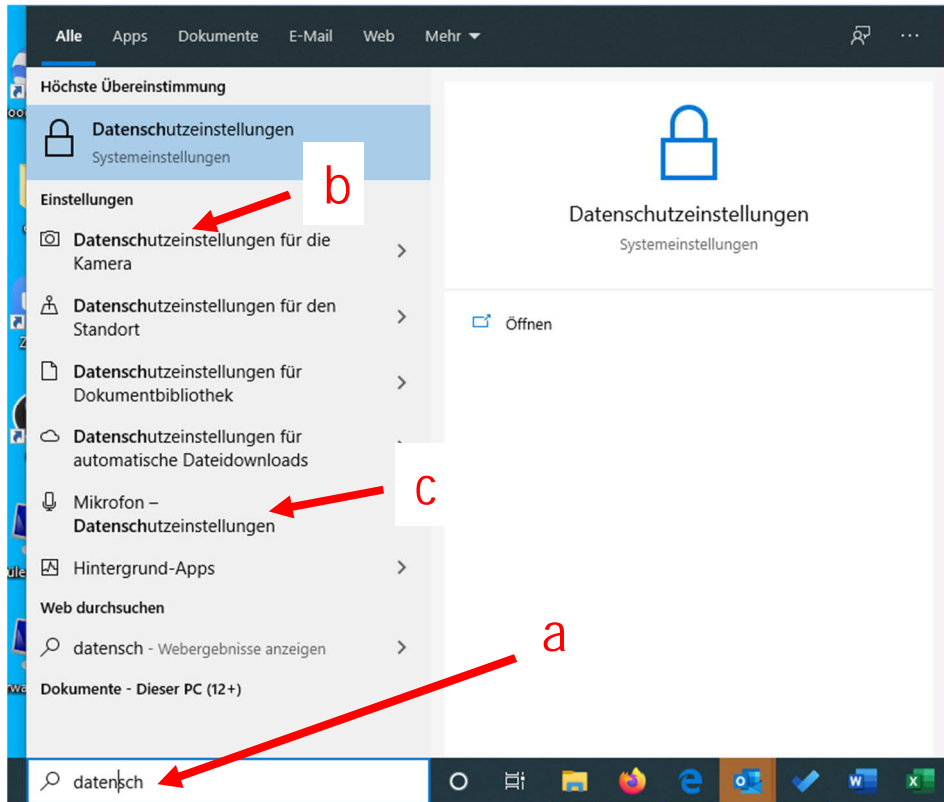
Alle Apps Dokumente E-Mail Web Mehr

Höchste Übereinstimmung

Datenschutzeinstellungen
Systemeinstellungen

b

Einstellungen

Datenschutzeinstellungen für die Kamera

Datenschutzeinstellungen für den Standort

Datenschutzeinstellungen für Dokumentbibliothek

Datenschutzeinstellungen für automatische Dateidownloads

Mikrofon – Datenschutzeinstellungen

c

Hintergrund-Apps

Web durchsuchen

datensch - Webergebnisse anzeigen

a

Dokumente - Dieser PC (12+)

Datenschutzeinstellungen
Systemeinstellungen

Öffnen

datensch